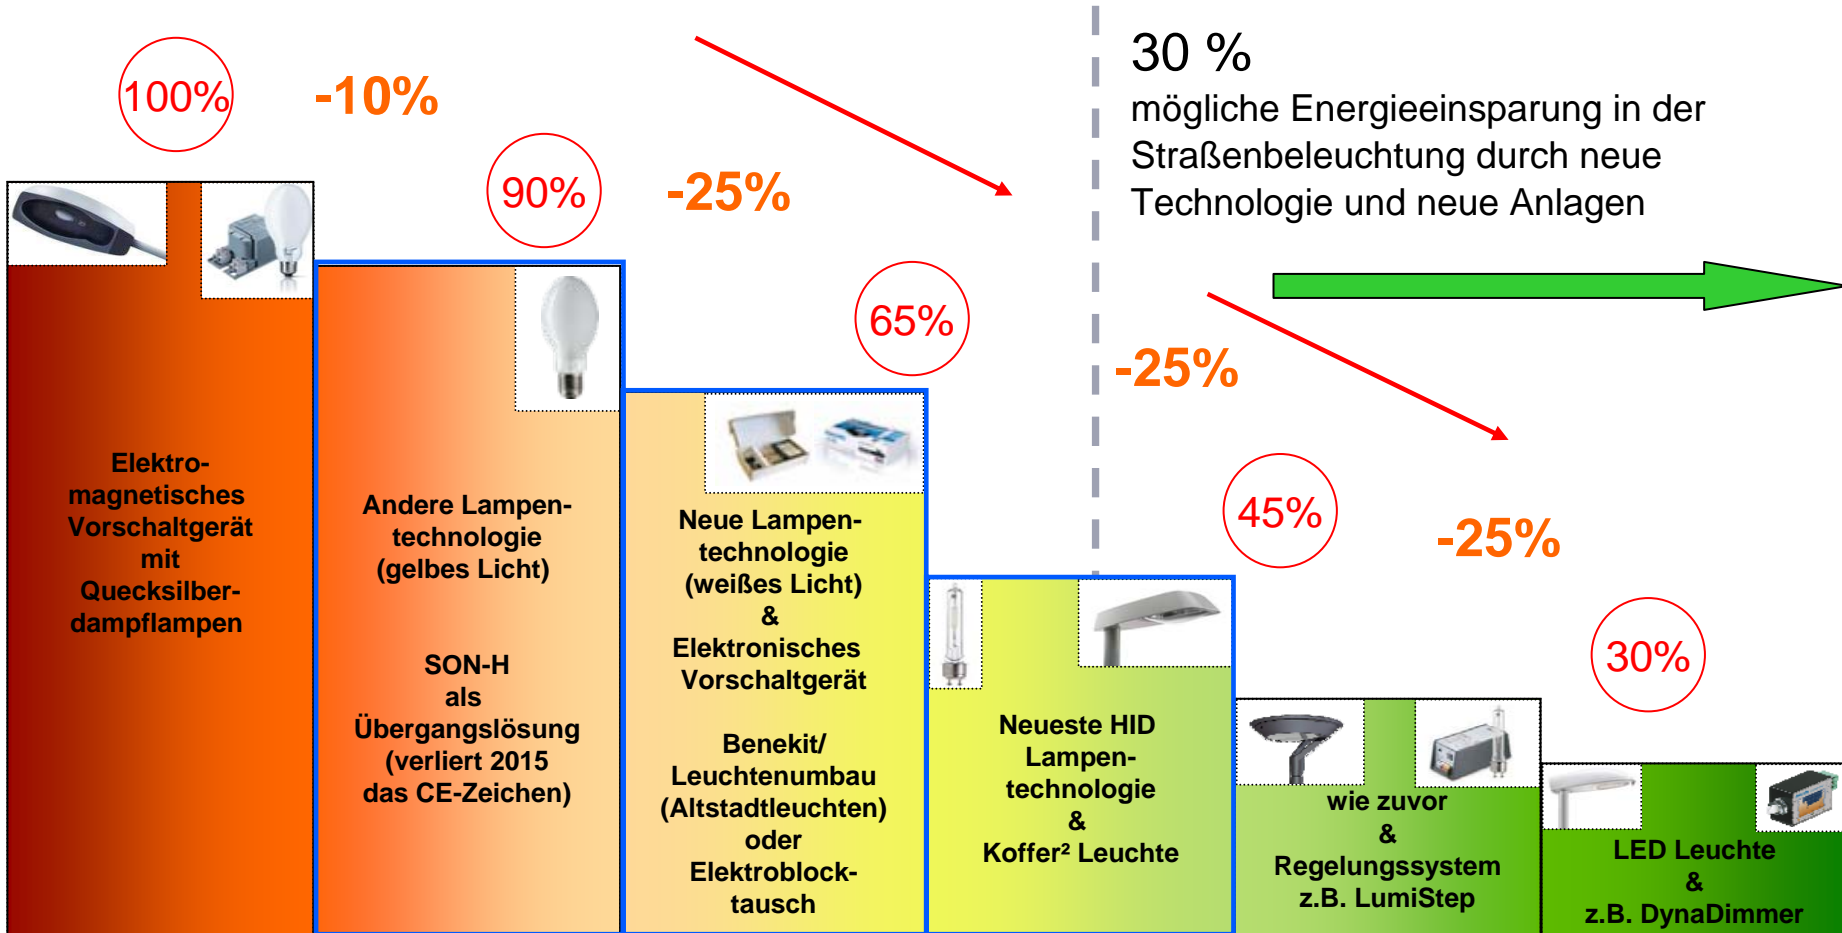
100%

-10%

90%

-25%

65%

30 %
mögliche Energieeinsparung in der Straßenbeleuchtung durch neue Technologie und neue Anlagen

-25%

45%

-25%

30%

Elektro-magnetisches Vorschaltgerät mit Quecksilber-dampflampen

Andere Lampen-technologie (gelbes Licht)

SON-H als Übergangslösung (verliert 2015 das CE-Zeichen)

Neue Lampen-technologie (weißes Licht) & Elektronisches Vorschaltgerät

Benekit/ Leuchtenumbau (Altstadtleuchten) oder Elektroblock-tausch

Neueste HID Lampen-technologie & Koffer² Leuchte

wie zuvor & Regelungssystem z.B. LumiStep

LED Leuchte & z.B. DynaDimmer